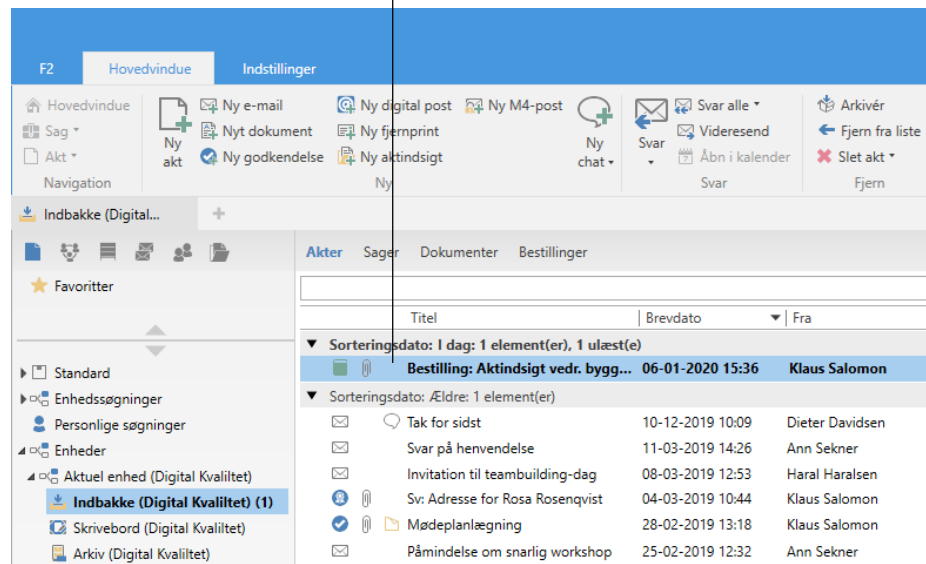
F2 Hovedvindue Indstillinger

Hovedvindue
Sag ▾
Akt ▾
Navigation

Ny akt
Ny e-mail
Nyt dokument
Ny godkendelse
Ny digital post
Ny fjernprint
Ny aktindsigt
Ny M4-post
Ny chat ▾
Ny

Svar ▾
Svar alle ▾
Videresend
Åbn i kalender
Svar

Arkivér
Fjern fra liste
Slet akt ▾
Fjern

Indbakke (Digital...

Favoritter

Standard
Enhedssøgninger
Personlige søgninger
Enheder
Aktuel enhed (Digital Kvaliltet)
Indbakke (Digital Kvaliltet) (1)
Skrivebord (Digital Kvaliltet)
Arkiv (Digital Kvaliltet)

Akter Sager Dokumenter Bestillinger

| Titel | Brevdato | Fra |
|---|---|---|
| Sorteringsdato: I dag: 1 element(er), 1 ulæst(e) | | |
| Bestilling: Aktindsigt vedr. bygg... | 06-01-2020 15:36 | Klaus Salomon |
| Sorteringsdato: Ældre: 1 element(er) | | |
| Tak for sidst | 10-12-2019 10:09 | Dieter Davidsen |
| Svar på henvendelse | 11-03-2019 14:26 | Ann Sekner |
| Invitation til teambuilding-dag | 08-03-2019 12:53 | Haral Haralsen |
| Sv: Adresse for Rosa Rosenqvist | 04-03-2019 10:44 | Klaus Salomon |
| Mødeplanlægning | 28-02-2019 13:18 | Klaus Salomon |
| Påmindelse om snarlig workshop | 25-02-2019 12:32 | Ann Sekner |